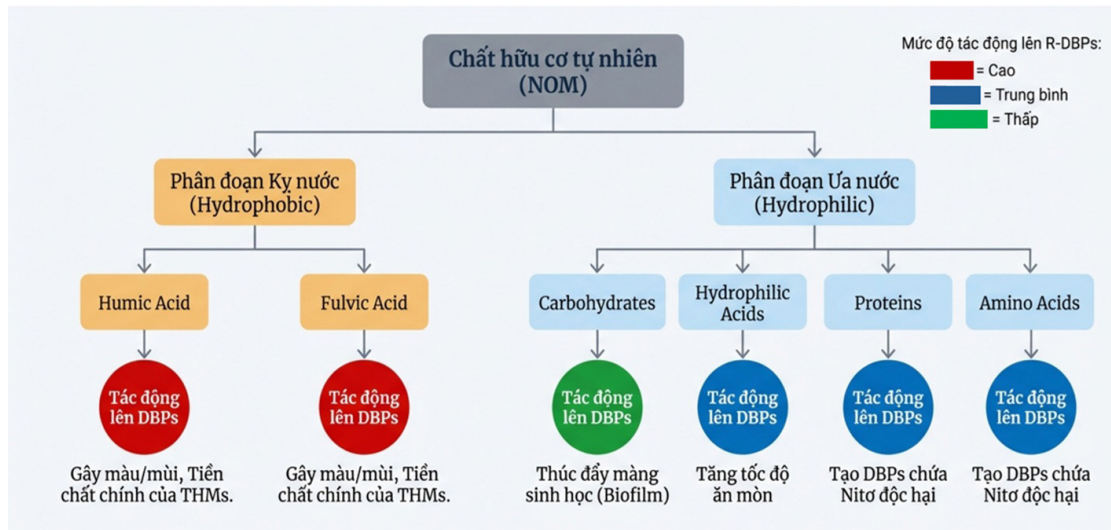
Mức độ tác động lên R-DBPs:
= Cao
= Trung bình
= Thấp

Chất hữu cơ tự nhiên (NOM)

Phân đoạn Kỵ nước (Hydrophobic)

Phân đoạn Ưa nước (Hydrophilic)

Humic Acid

Tác động lên DBPs

Gây màu/mùi, Tiền chất chính của THMs.

Fulvic Acid

Tác động lên DBPs

Gây màu/mùi, Tiền chất chính của THMs.

Carbohydrates

Tác động lên DBPs

Thúc đẩy màng sinh học (Biofilm)

Hydrophilic Acids

Tác động lên DBPs

Tăng tốc độ ăn mòn

Proteins

Tác động lên DBPs

Tạo DBPs chứa Nitơ độc hại

Amino Acids

Tác động lên DBPs

Tạo DBPs chứa Nitơ độc hại